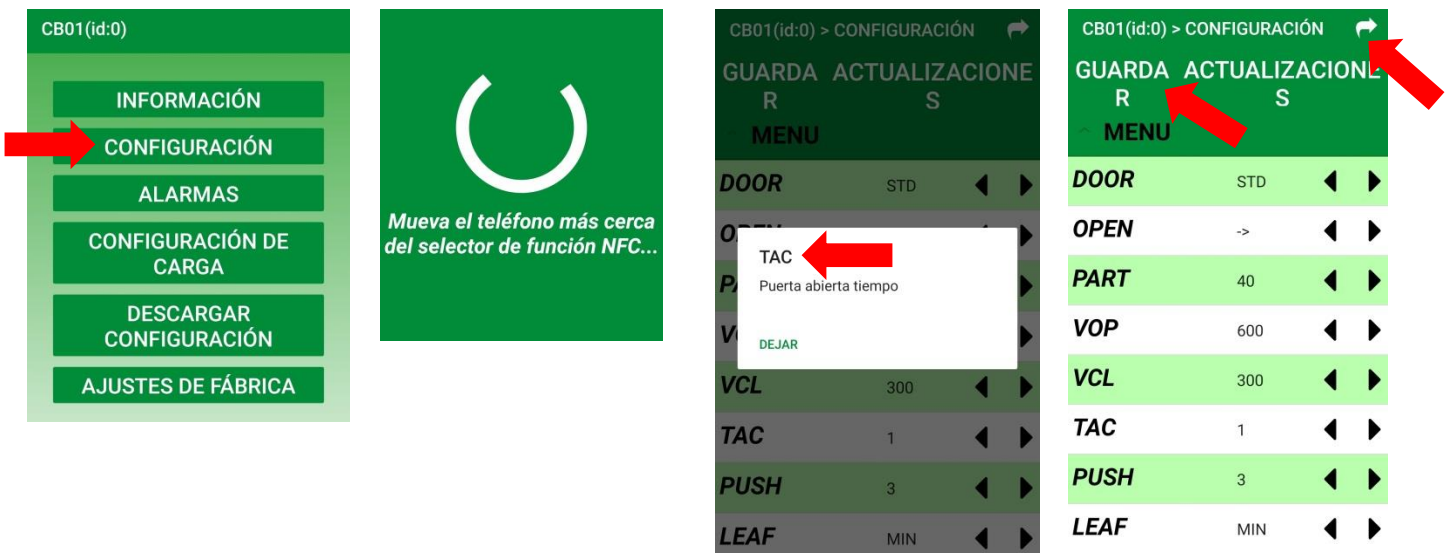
CB01(id:0)

INFORMACIÓN

CONFIGURACIÓN

ALARMAS

CONFIGURACIÓN DE CARGA

DESCARGAR CONFIGURACIÓN

AJUSTES DE FÁBRICA

Mueva el teléfono más cerca del selector de función NFC...

CB01(id:0) > CONFIGURACIÓN

GUARDA R ACTUALIZACIONE S

MENU

| | | |
|---|---|---|
| DOOR | STD | ◀ ▶ |
| OPEN | | ◀ ▶ |
| PA | | ▶ |
| V | | ▶ |
| VCL | 300 | ◀ ▶ |
| TAC | 1 | ◀ ▶ |
| PUSH | 3 | ◀ ▶ |
| LEAF | MIN | ◀ ▶ |

TAC

Puerta abierta tiempo

DEJAR

CB01(id:0) > CONFIGURACIÓN

GUARDA R ACTUALIZACIONE S

MENU

| | | |
|---|---|---|
| DOOR | STD | ◀ ▶ |
| OPEN | -> | ◀ ▶ |
| PART | 40 | ◀ ▶ |
| VOP | 600 | ◀ ▶ |
| VCL | 300 | ◀ ▶ |
| TAC | 1 | ◀ ▶ |
| PUSH | 3 | ◀ ▶ |
| LEAF | MIN | ◀ ▶ |